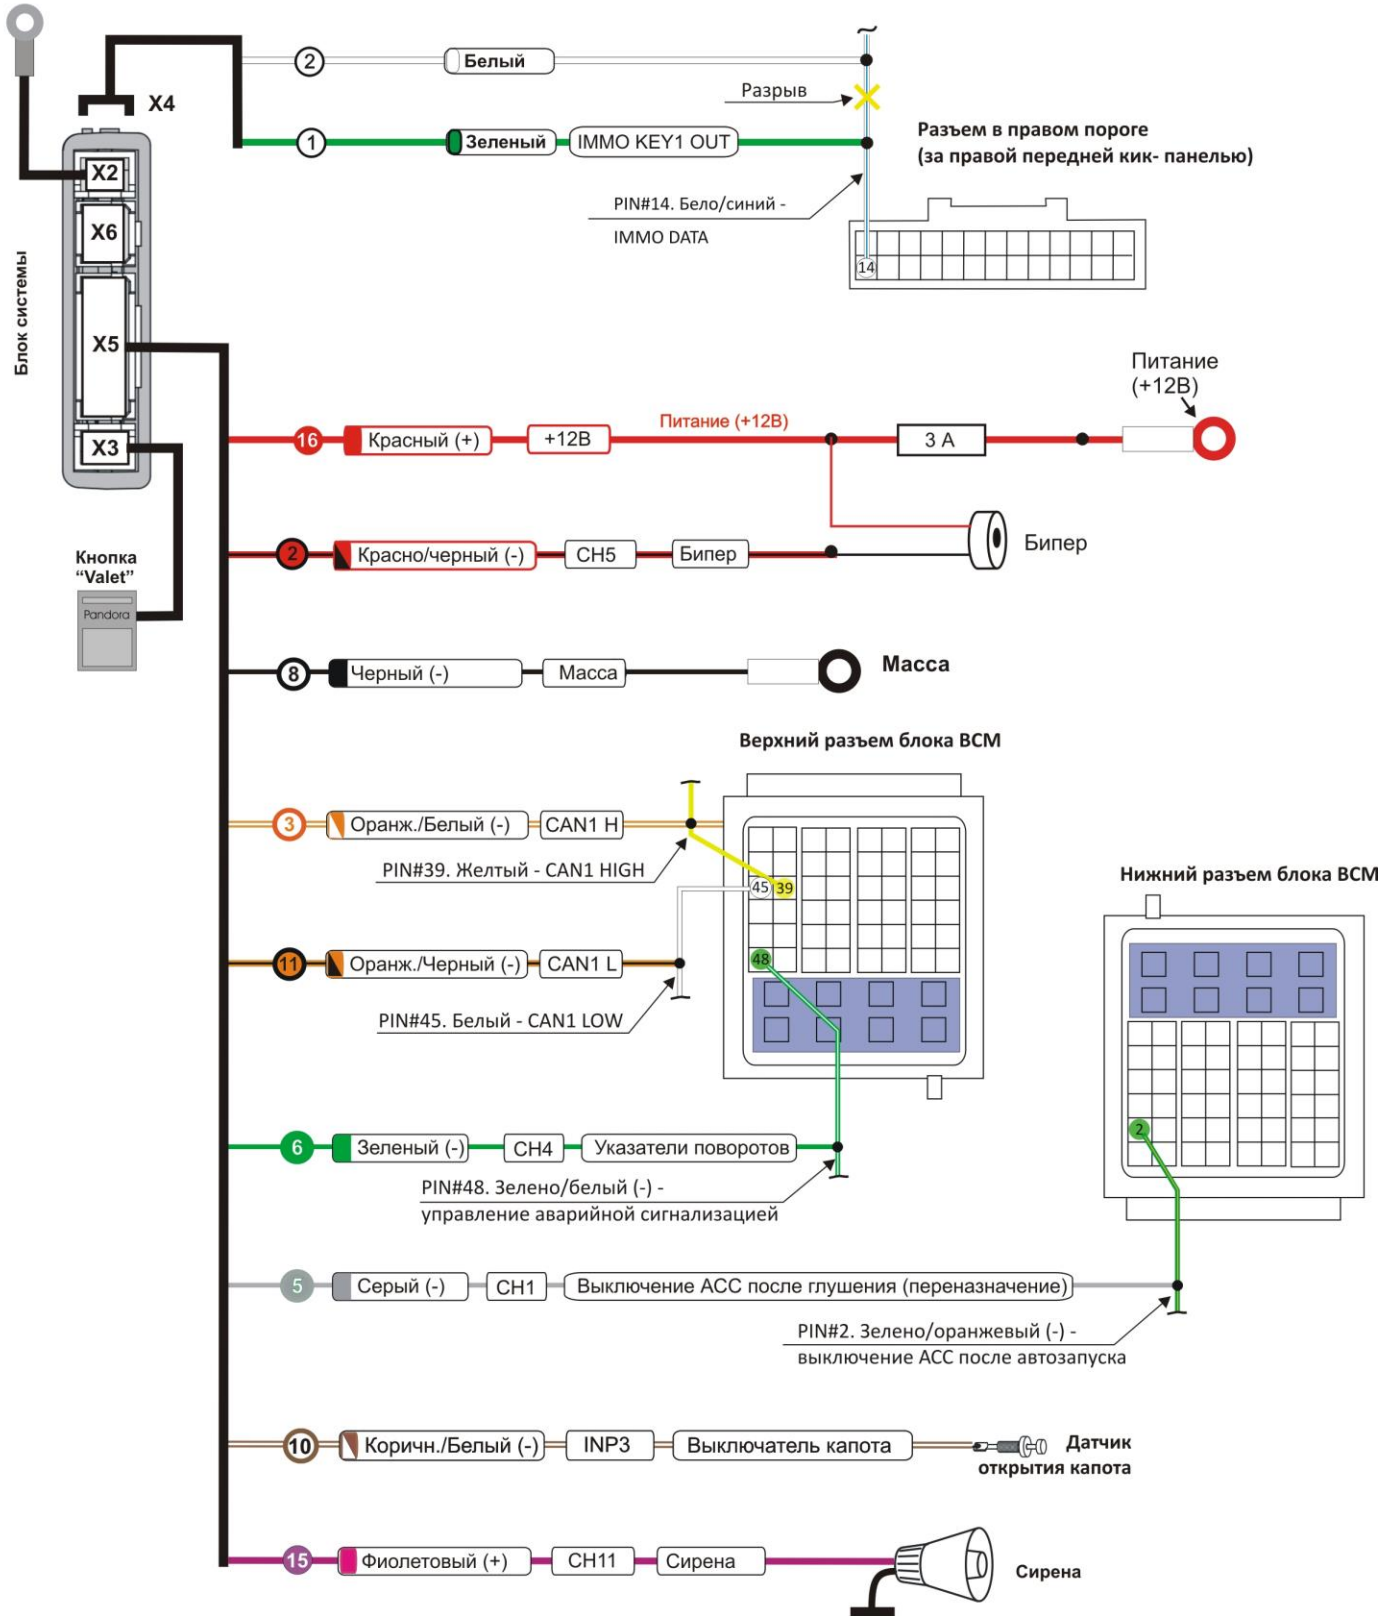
X4
2
Белый
Разрыв
1
Зеленый
IMMO KEY1 OUT
Разъем в правом пороге (за правой передней кик- панелью)
PIN#14. Бело/синий - IMMO DATA
14
X2
X6
X5
X3
Блок системы
Питание (+12В)
16
Красный (+)
+12В
Питание (+12В)
3 А
2
Красно/черный (-)
CH5
Бипер
Бипер
Кнопка "Valet"
Pandora
8
Черный (-)
Масса
Масса
Верхний разъем блока BCM
3
Оранж./Белый (-)
CAN1 H
PIN#39. Желтый - CAN1 HIGH
45
39
Нижний разъем блока BCM
48
11
Оранж./Черный (-)
CAN1 L
PIN#45. Белый - CAN1 LOW
6
Зеленый (-)
CH4
Указатели поворотов
PIN#48. Зелено/белый (-) - управление аварийной сигнализацией
2
5
Серый (-)
CH1
Выключение АСС после глушения (переназначение)
PIN#2. Зелено/оранжевый (-) - выключение АСС после автозапуска
10
Коричн./Белый (-)
INP3
Выключатель капота
Датчик открытия капота
15
Фиолетовый (+)
CH11
Сирена
Сирена